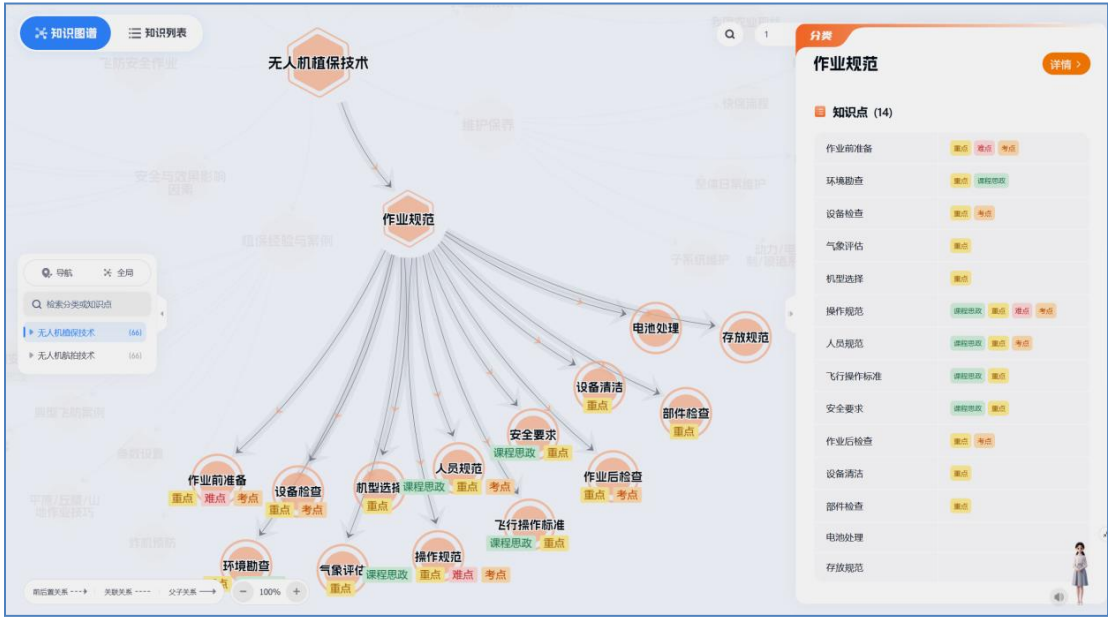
知识图谱
知识列表
1
分类
作业规范
详情 >
知识点 (14)

| 作业前准备 | 重点 难点 考点 |
|---|---|
| 环境勘查 | 重点 课程思政 |
| 设备检查 | 重点 考点 |
| 气象评估 | 重点 |
| 机型选择 | 重点 |
| 操作规范 | 课程思政 重点 难点 考点 |
| 人员规范 | 课程思政 重点 考点 |
| 飞行操作标准 | 课程思政 重点 |
| 安全要求 | 课程思政 重点 |
| 作业后检查 | 重点 考点 |
| 设备清洁 | 重点 |
| 部件检查 | 重点 |
| 电池处理 | |
| 存放规范 | |

无人机植保技术
飞防安全作业
维护保养
安全与效果影响因素
植保经验与案例
作业规范
电池处理
存放规范
设备清洁
重点
部件检查
重点
安全要求
课程思政 重点
人员规范
课程思政 重点 考点
作业后检查
重点 考点
作业前准备
重点 难点 考点
设备检查
重点 考点
机型选择
重点
飞行操作标准
课程思政 重点
环境勘查
气象评估
重点
课程思政
操作规范
重点 难点 考点
导航
全局
检索分类或知识点
无人机植保技术 (66)
无人机航拍技术 (66)
前后置关系
关联关系
父子关系
100%